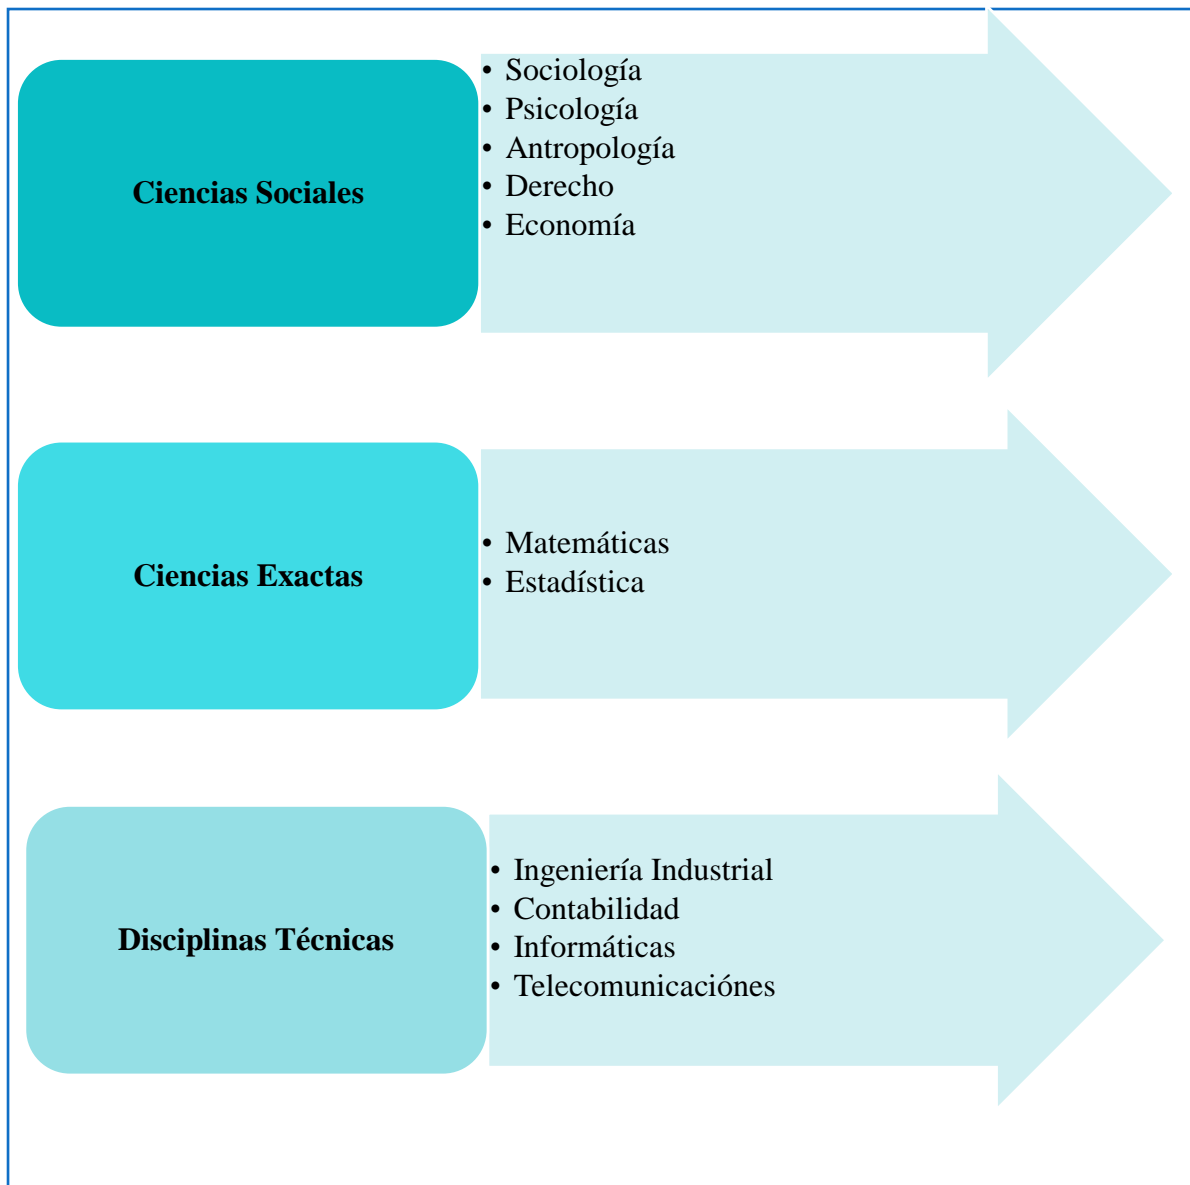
Ciencias Sociales

- Sociología
- Psicología
- Antropología
- Derecho
- Economía

Ciencias Exactas

- Matemáticas
- Estadística

Disciplinas Técnicas

- Ingeniería Industrial
- Contabilidad
- Informáticas
- Telecomunicaciónes